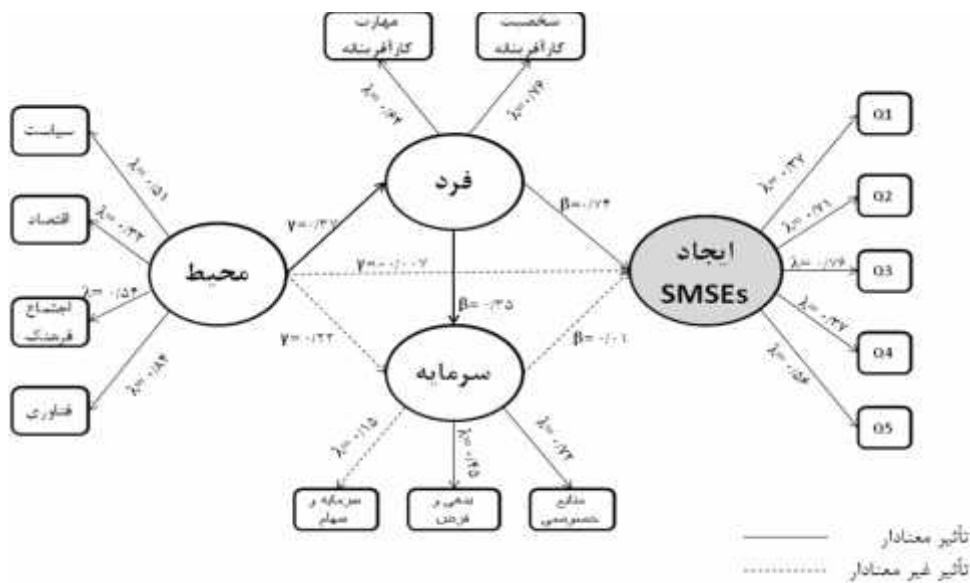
مهارت کارآفرینانه

شخصیت کارآفرینانه

$\lambda = \cdot/۶۲$

$\lambda = \cdot/۷۶$

سیاست

اقتصاد

اجتماع فرهنگ

فناوری

$\lambda = \cdot/۵۱$

$\lambda = \cdot/۳۴$

$\lambda = \cdot/۵۴$

$\lambda = \cdot/۸۴$

محیط

فرد

سرمایه

ایجاد SMSEs

$\gamma = \cdot/۳۷$

$\gamma = -\cdot/\cdot\cdot۷$

$\gamma = \cdot/۲۲$

$\beta = \cdot/۷۴$

$\beta = \cdot/۳۵$

$\beta = -\cdot/\cdot۱$

Q1

Q2

Q3

Q4

Q5

$\lambda = \cdot/۳۷$

$\lambda = \cdot/۷۱$

$\lambda = \cdot/۷۶$

$\lambda = \cdot/۴۷$

$\lambda = \cdot/۵۸$

$\lambda = \cdot/۱۵$

$\lambda = \cdot/۹۵$

$\lambda = \cdot/۷۲$

سرمایه و سهام

بدهی و قرض

منابع خصوصی

تأثیر معنادار

تأثیر غیر معنادار